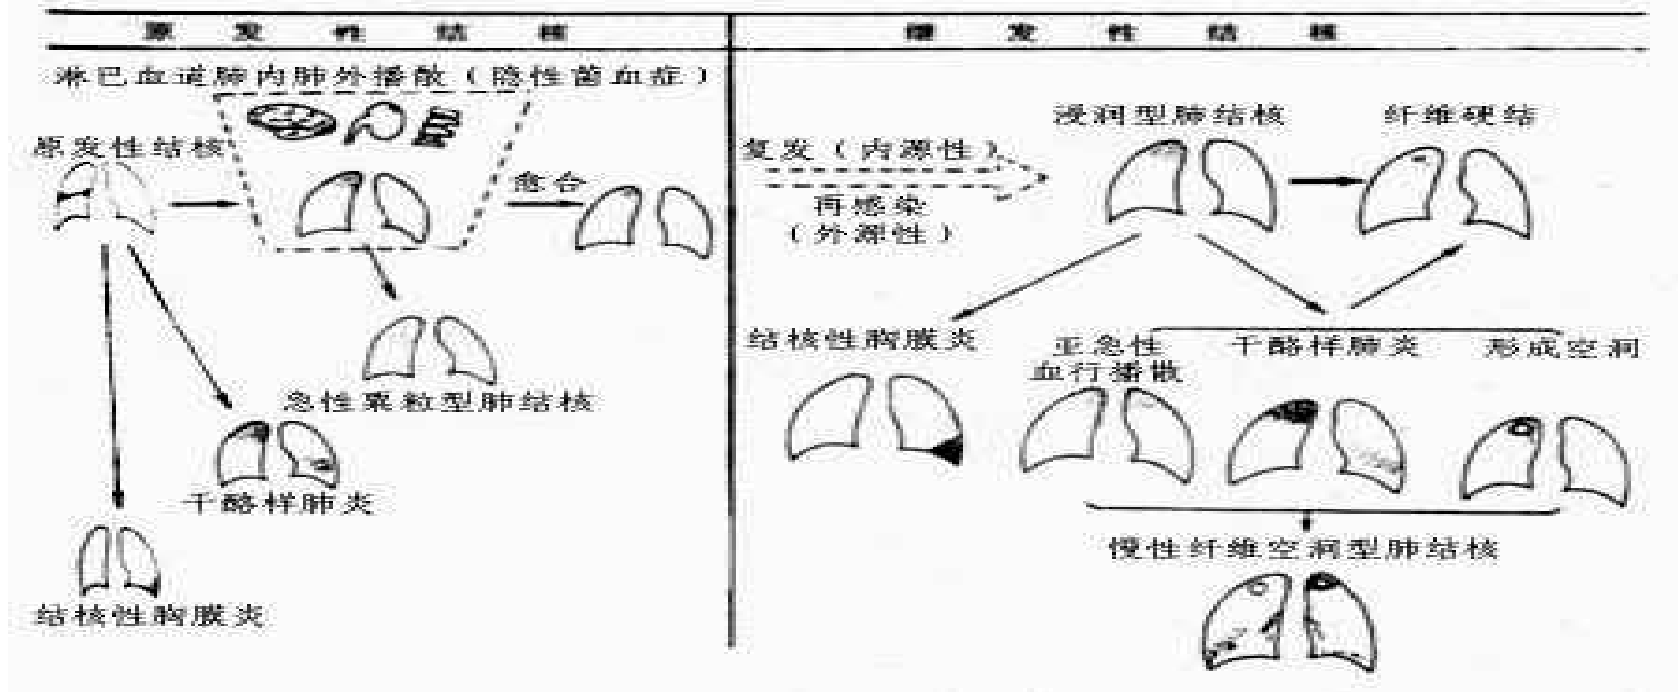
原发性结核

淋巴血道肺内肺外播散（隐性菌血症）

原发性结核

愈合

急性粟粒型肺结核

干酪样肺炎

结核性胸膜炎

继发性结核

浸润型肺结核

纤维硬结

复发（内源性）

再感染（外源性）

结核性胸膜炎

亚急性血行播散

干酪样肺炎

形成空洞

慢性纤维空洞型肺结核